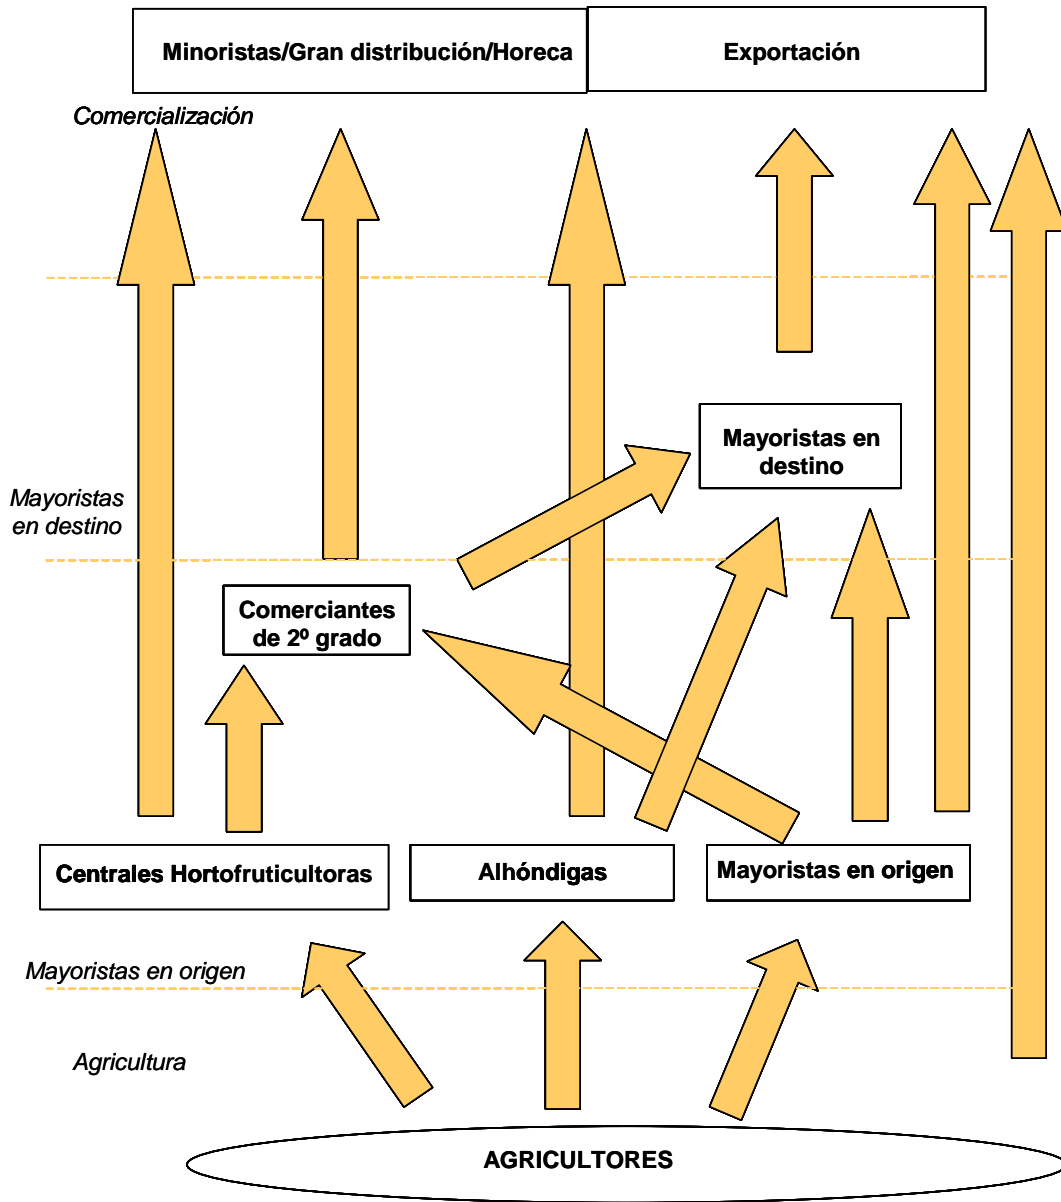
Minoristas/Gran distribución/Horeca

Exportación

Comercialización

Mayoristas en destino

Mayoristas en destino

Comerciantes de 2º grado

Centrales Hortofruticultoras

Alhóndigas

Mayoristas en origen

Mayoristas en origen

Agricultura

AGRICULTORES